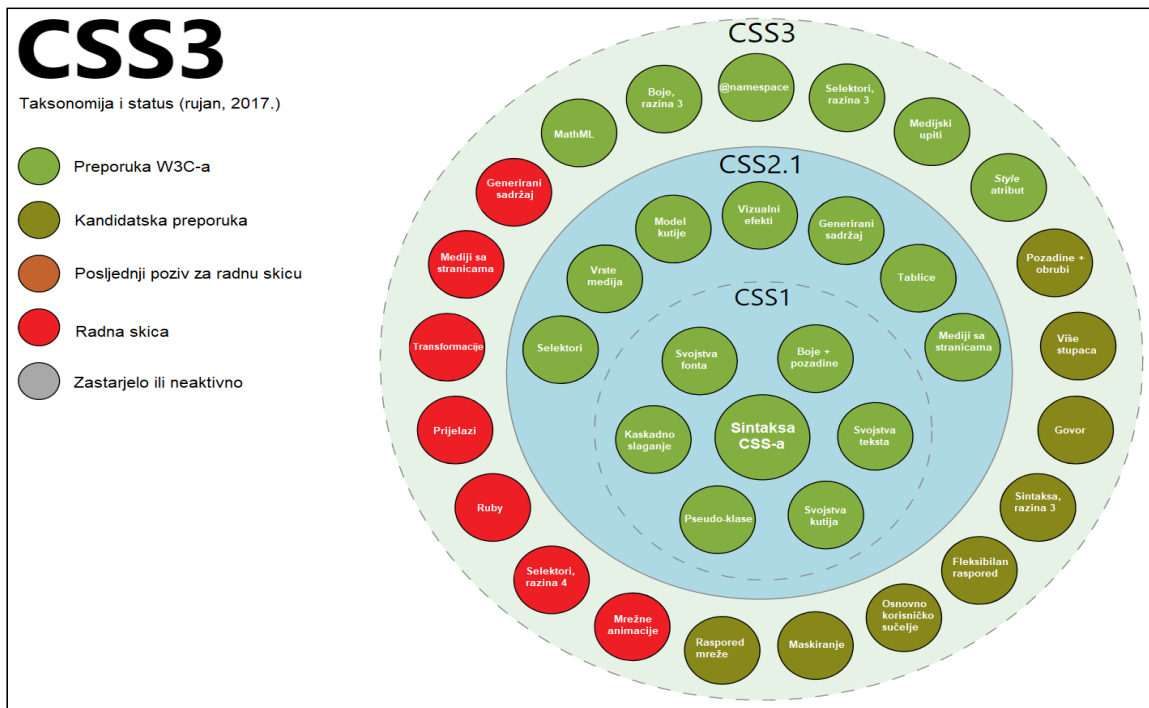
CSS3

Taksonomija i status (rujan, 2017.)

Preporuka W3C-a

Kandidatska preporuka

Posljednji poziv za radnu skicu

Radna skica

Zastarjelo ili neaktivno

CSS3

@namespace

Boje, razina 3

Selektori, razina 3

MathML

Medijski upiti

Generirani sadržaj

*Style* atribut

Mediji sa stranicama

Pozadine + obrubi

Transformacije

Više stupaca

Prijelazi

Govor

Ruby

Sintaksa, razina 3

Selektori, razina 4

Fleksibilan raspored

Mrežne animacije

Raspored mreže

Maskiranje

Osnovno korisničko sučelje

CSS2.1

Model kutije

Vizualni efekti

Generirani sadržaj

Vrste medija

Tablice

Selektori

Mediji sa stranicama

CSS1

Svojstva fonta

Boje + pozadine

Kaskadno slaganje

Sintaksa CSS-a

Svojstva teksta

Pseudo-klase

Svojstva kutija